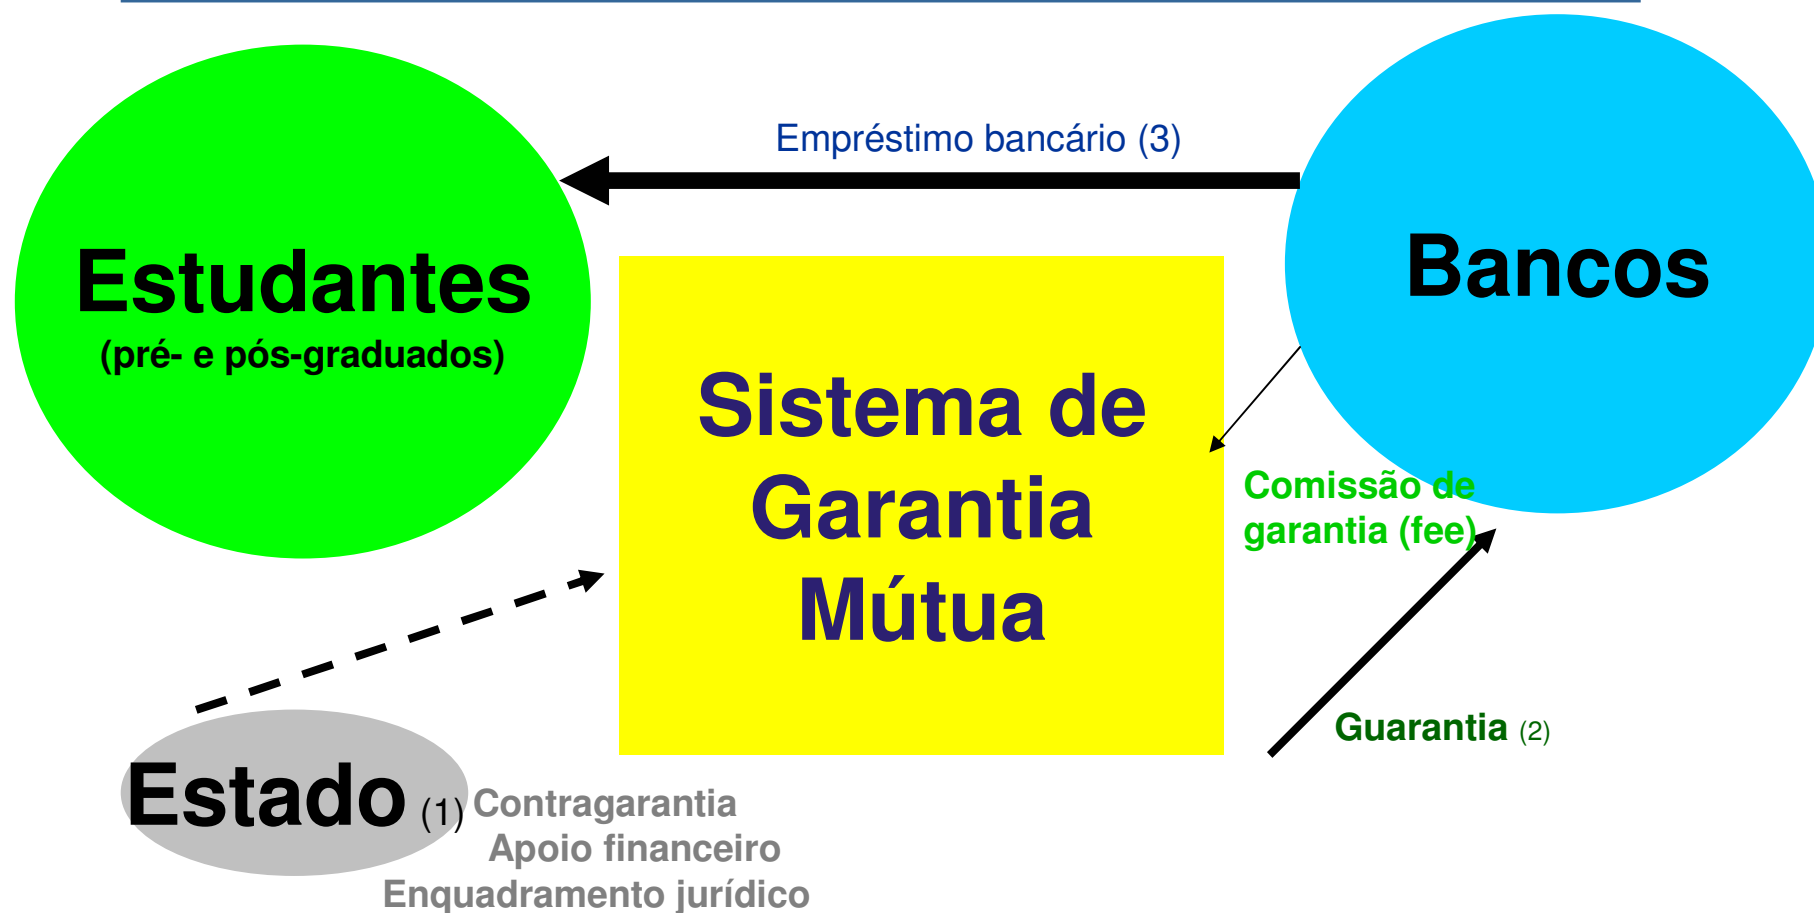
Empréstimo bancário (3)

Estudantes
(pré- e pós-graduados)

Bancos

Sistema de Garantia Mútua

Comissão de garantia (fee)

Guarantia (2)

Estado (1) Contragarantia
Apoio financeiro
Enquadramento jurídico